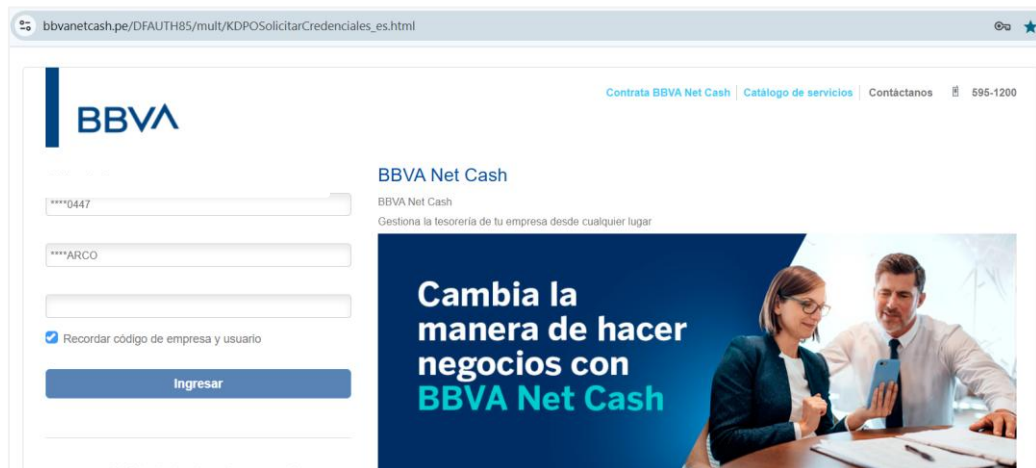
bbvanetcash.pe/DFAUTH85/mult/KDPOSolicitarCredenciales_es.html

BBVA

Contrata BBVA Net Cash | Catálogo de servicios | Contáctanos 595-1200

****0447

****ARCO

Recordar código de empresa y usuario

Ingresar

BBVA Net Cash

BBVA Net Cash

Gestiona la tesorería de tu empresa desde cualquier lugar

Cambia la manera de hacer negocios con BBVA Net Cash